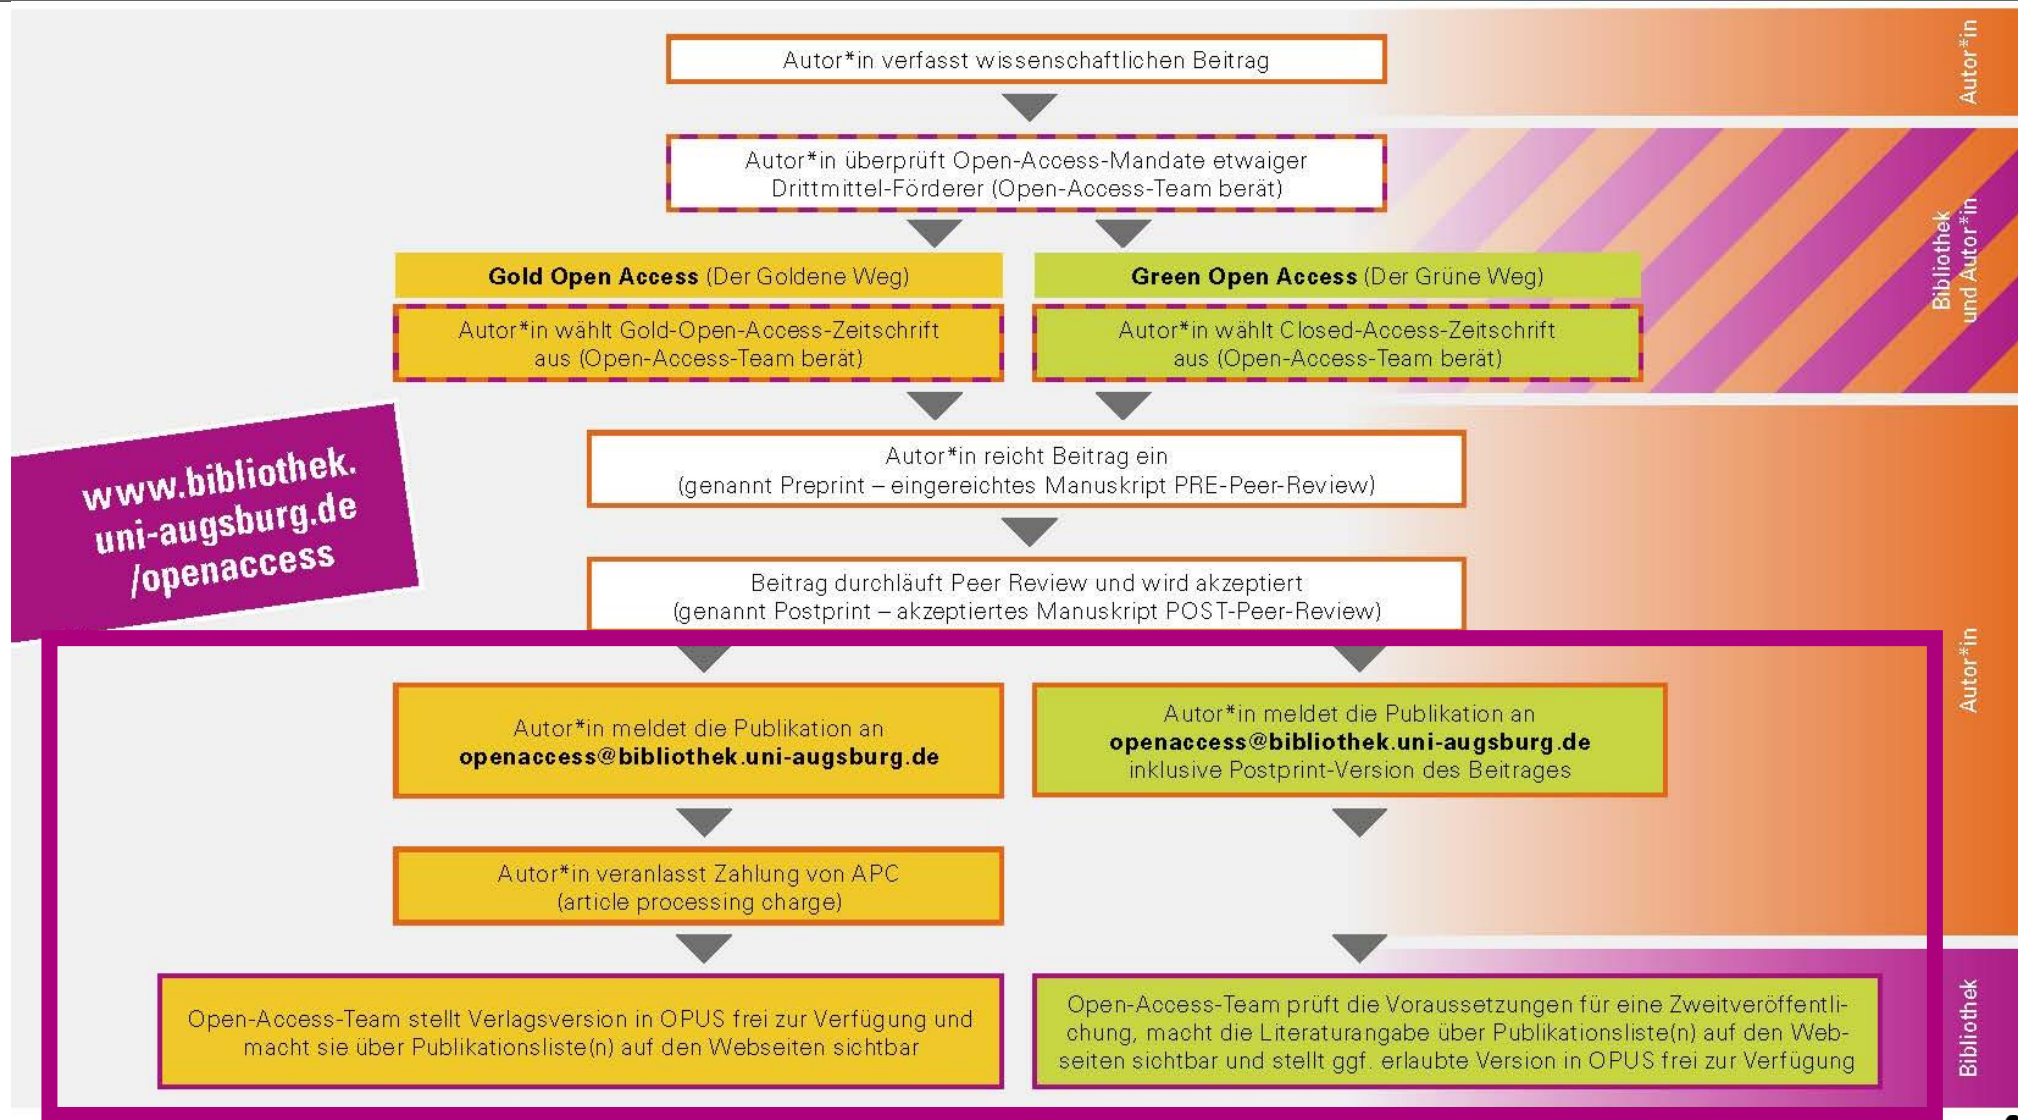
Autor*in verfasst wissenschaftlichen Beitrag

Autor*in

Autor*in überprüft Open-Access-Mandate etwaiger Drittmittel-Förderer (Open-Access-Team berät)

Bibliothek und Autor*in

**Gold Open Access** (Der Goldene Weg)

**Green Open Access** (Der Grüne Weg)

Autor*in wählt Gold-Open-Access-Zeitschrift aus (Open-Access-Team berät)

Autor*in wählt Closed-Access-Zeitschrift aus (Open-Access-Team berät)

www.bibliothek.uni-augsburg.de/openaccess

Autor*in reicht Beitrag ein (genannt Preprint – eingereichtes Manuskript PRE-Peer-Review)

Beitrag durchläuft Peer Review und wird akzeptiert (genannt Postprint – akzeptiertes Manuskript POST-Peer-Review)

Autor*in

Autor*in meldet die Publikation an **openaccess@bibliothek.uni-augsburg.de**

Autor*in meldet die Publikation an **openaccess@bibliothek.uni-augsburg.de** inklusive Postprint-Version des Beitrages

Autor*in veranlasst Zahlung von APC (article processing charge)

Open-Access-Team stellt Verlagsversion in OPUS frei zur Verfügung und macht sie über Publikationsliste(n) auf den Webseiten sichtbar

Open-Access-Team prüft die Voraussetzungen für eine Zweitveröffentlichung, macht die Literaturangabe über Publikationsliste(n) auf den Webseiten sichtbar und stellt ggf. erlaubte Version in OPUS frei zur Verfügung

Bibliothek